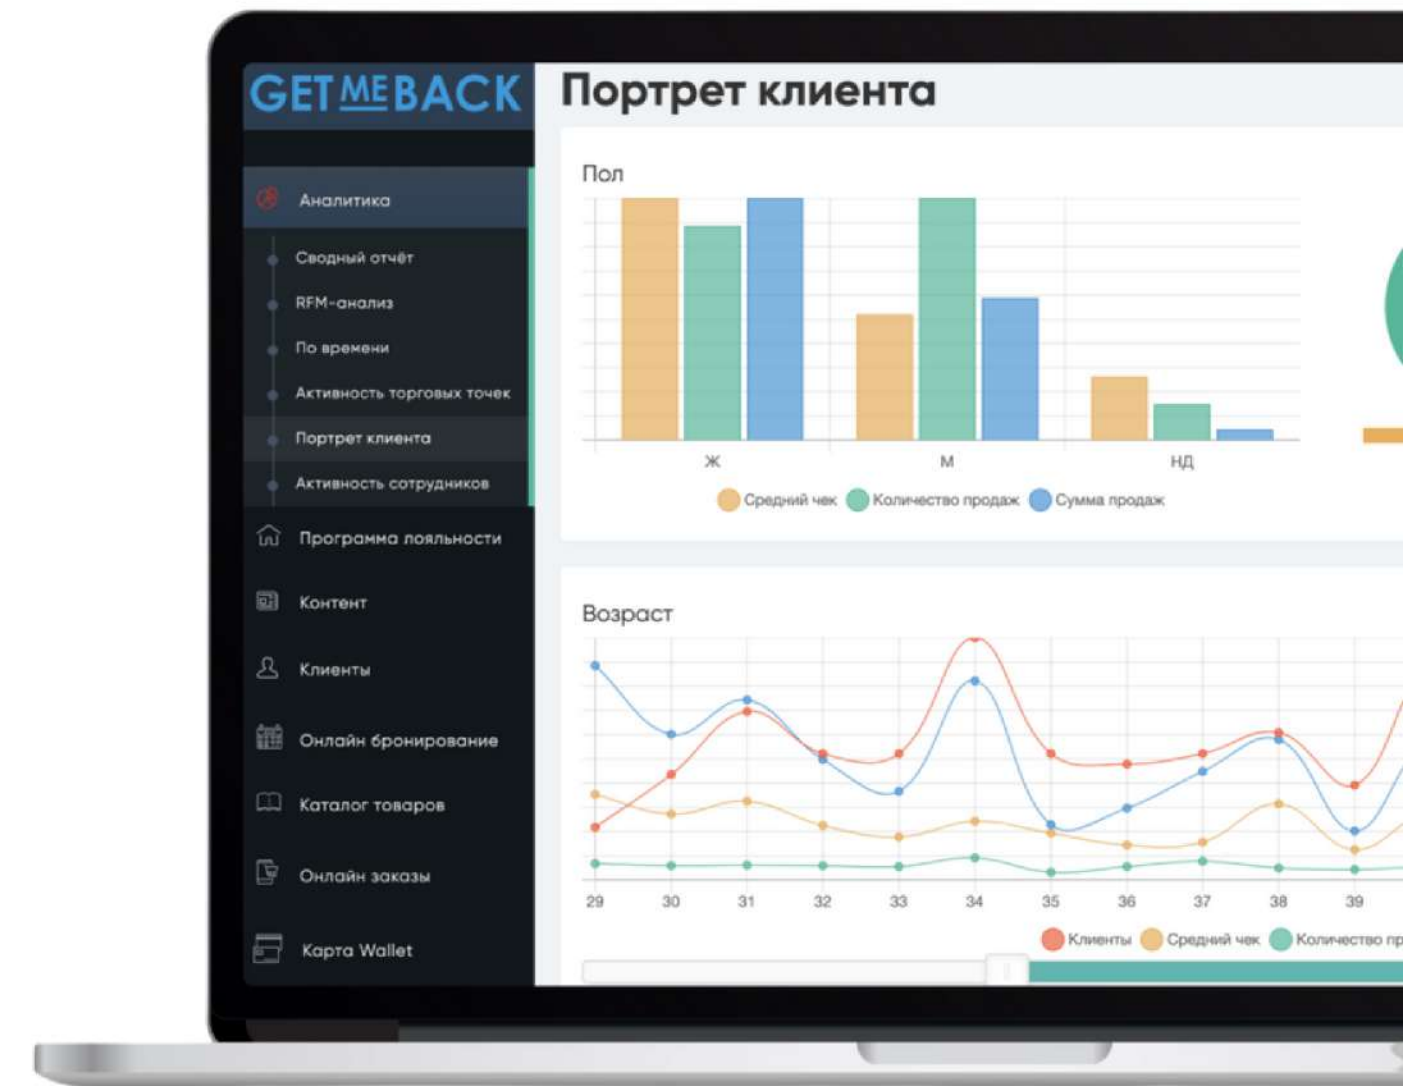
GET ME BACK

Портрет клиента

Аналитика
Сводный отчёт
RFM-анализ
По времени
Активность торговых точек
Портрет клиента
Активность сотрудников
Программа лояльности
Контент
Клиенты
Онлайн бронирование
Каталог товаров
Онлайн заказы
Карта Wallet

Пол

Ж М НД

Средний чек Количество продаж Сумма продаж

Возраст

29 30 31 32 33 34 35 36 37 38 39

Клиенты Средний чек Количество пр